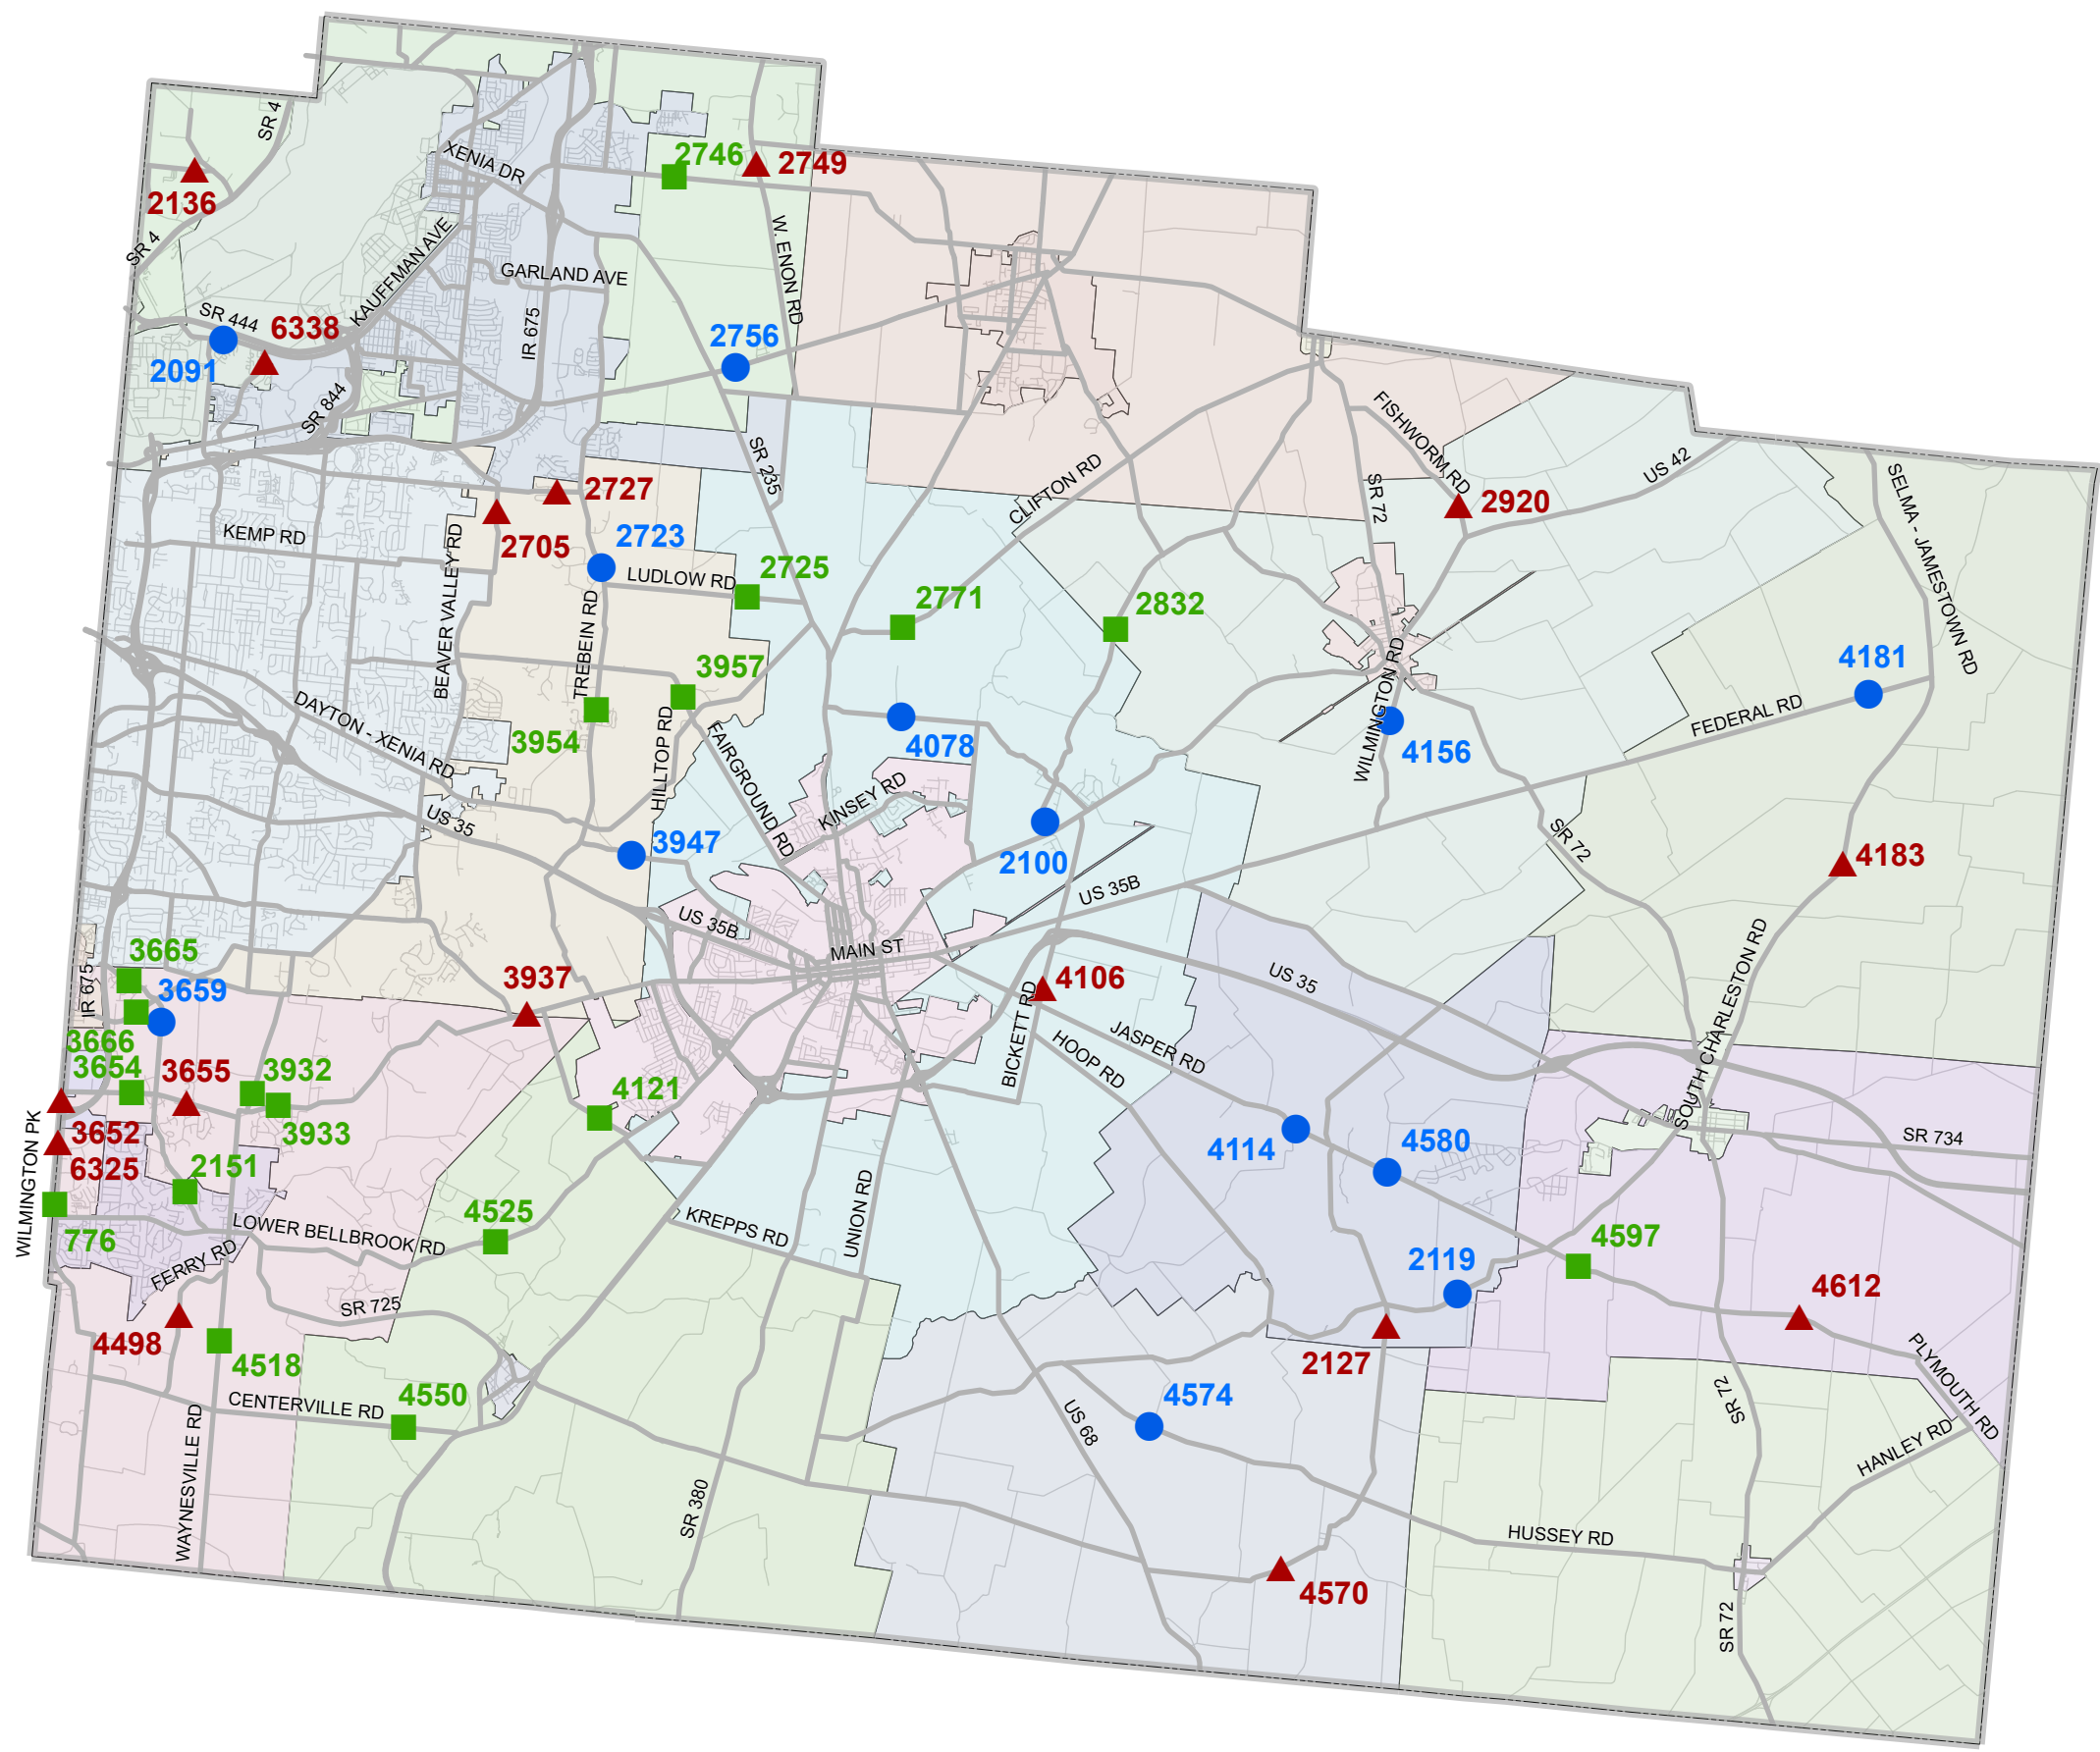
SR 4
2136
SR 4
XENIA DR
2746
2749
KAUFFMAN AVE
GARLAND AVE
W. ENON RD
SR 444
6338
IR 675
2756
2091
SR 844
SR 235
FISHWORM RD
US 42
2727
2705
CLIFTON RD
SR 72
2920
SELMA - JAMESTOWN RD
KEMP RD
BEAVER VALLEY RD
2723
LUDLOW RD
2725
2771
2832
TREBEIN RD
3957
4181
WILMINGTON RD
DAYTON - XENIA RD
HILLTOP RD
3954
FAIRGROUND RD
4078
4156
FEDERAL RD
KINSEY RD
US 35
3947
2100
SR 72
4183
US 35B
US 35B
MAIN ST
3665
IR 675
3659
3937
4106
US 35
SOUTH CHARLESTON RD
3666
3654
3655
3932
BICKETT RD
JASPER RD
HOOP RD
4121
WILMINGTON PK
3652
3933
4114
4580
SR 734
6325
2151
LOWER BELLBROOK RD
4525
KREPPS RD
UNION RD
4597
776
2119
FERRY RD
SR 725
4612
4498
4518
2127
4550
4574
PLYMOUTH RD
CENTERVILLE RD
US 68
SR 72
HANLEY RD
WAYNESVILLE RD
SR 380
HUSSEY RD
4570
SR 72